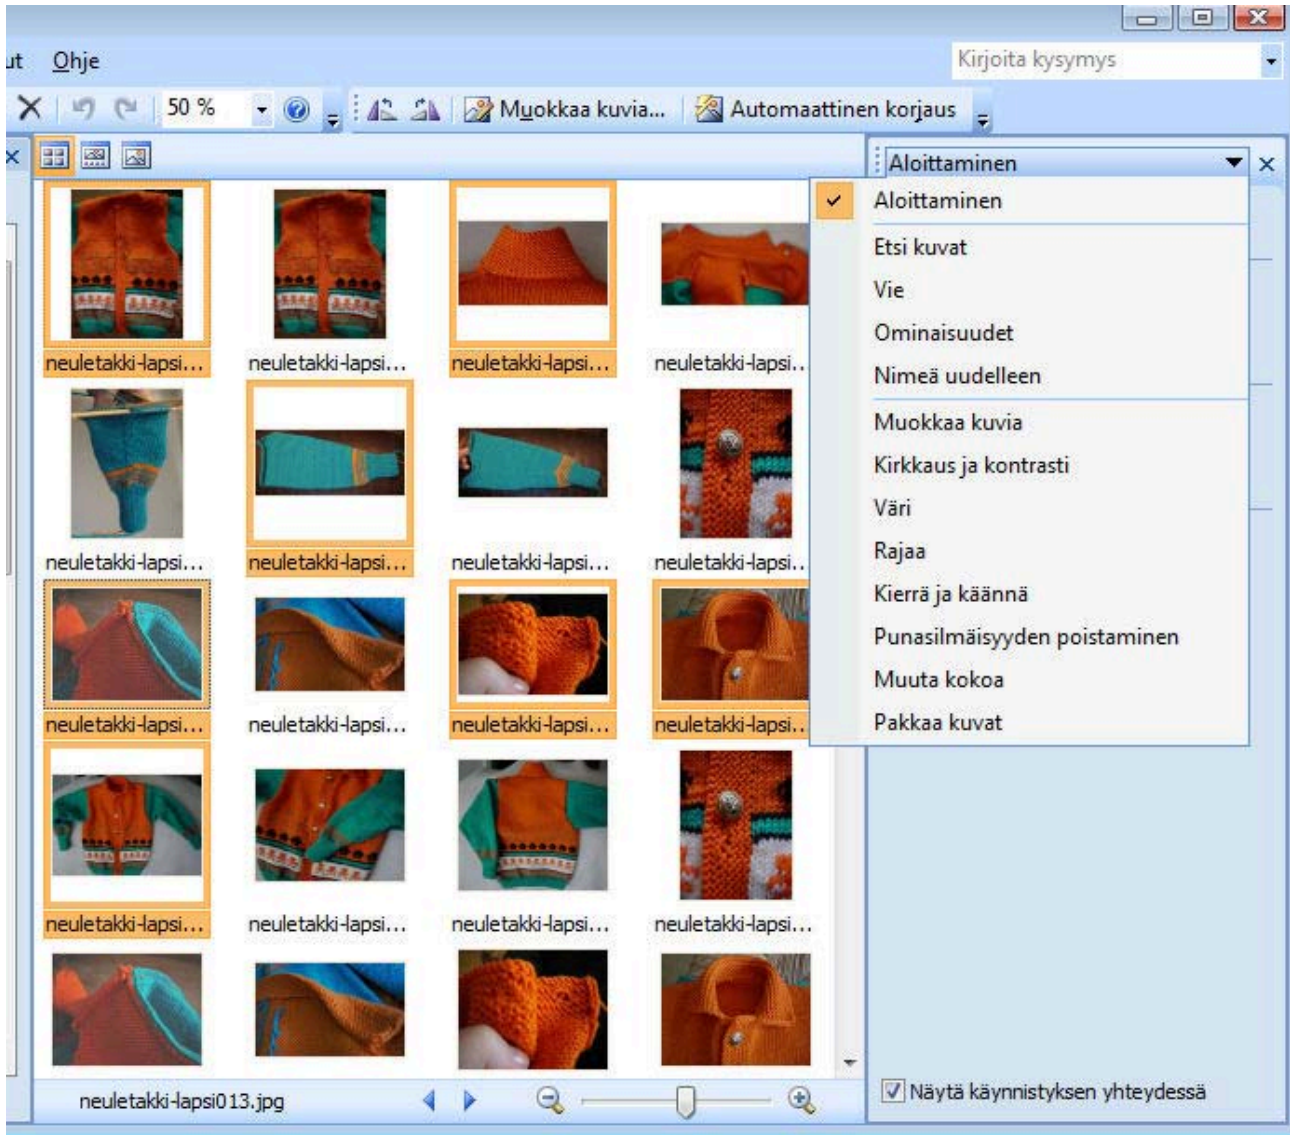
ut Ohje

Kirjoita kysymys

50 %

Muokkaa kuvia...

Automaattinen korjaus

Aloittaminen

neuletakki-lapsi...
neuletakki-lapsi...
neuletakki-lapsi...
neuletakki-lapsi...
neuletakki-lapsi...
neuletakki-lapsi...
neuletakki-lapsi...
neuletakki-lapsi...
neuletakki-lapsi...
neuletakki-lapsi...
neuletakki-lapsi...
neuletakki-lapsi...
neuletakki-lapsi...
neuletakki-lapsi...
neuletakki-lapsi...
neuletakki-lapsi...

Aloittaminen
Etsi kuvat
Vie
Ominaisuudet
Nimeä uudelleen
Muokkaa kuvia
Kirkkaus ja kontrasti
Väri
Rajaa
Kierrä ja käännä
Punasilmäisyyden poistaminen
Muuta kokoa
Pakkaa kuvat

neuletakki-lapsi013.jpg

Näytä käynnistyksen yhteydessä